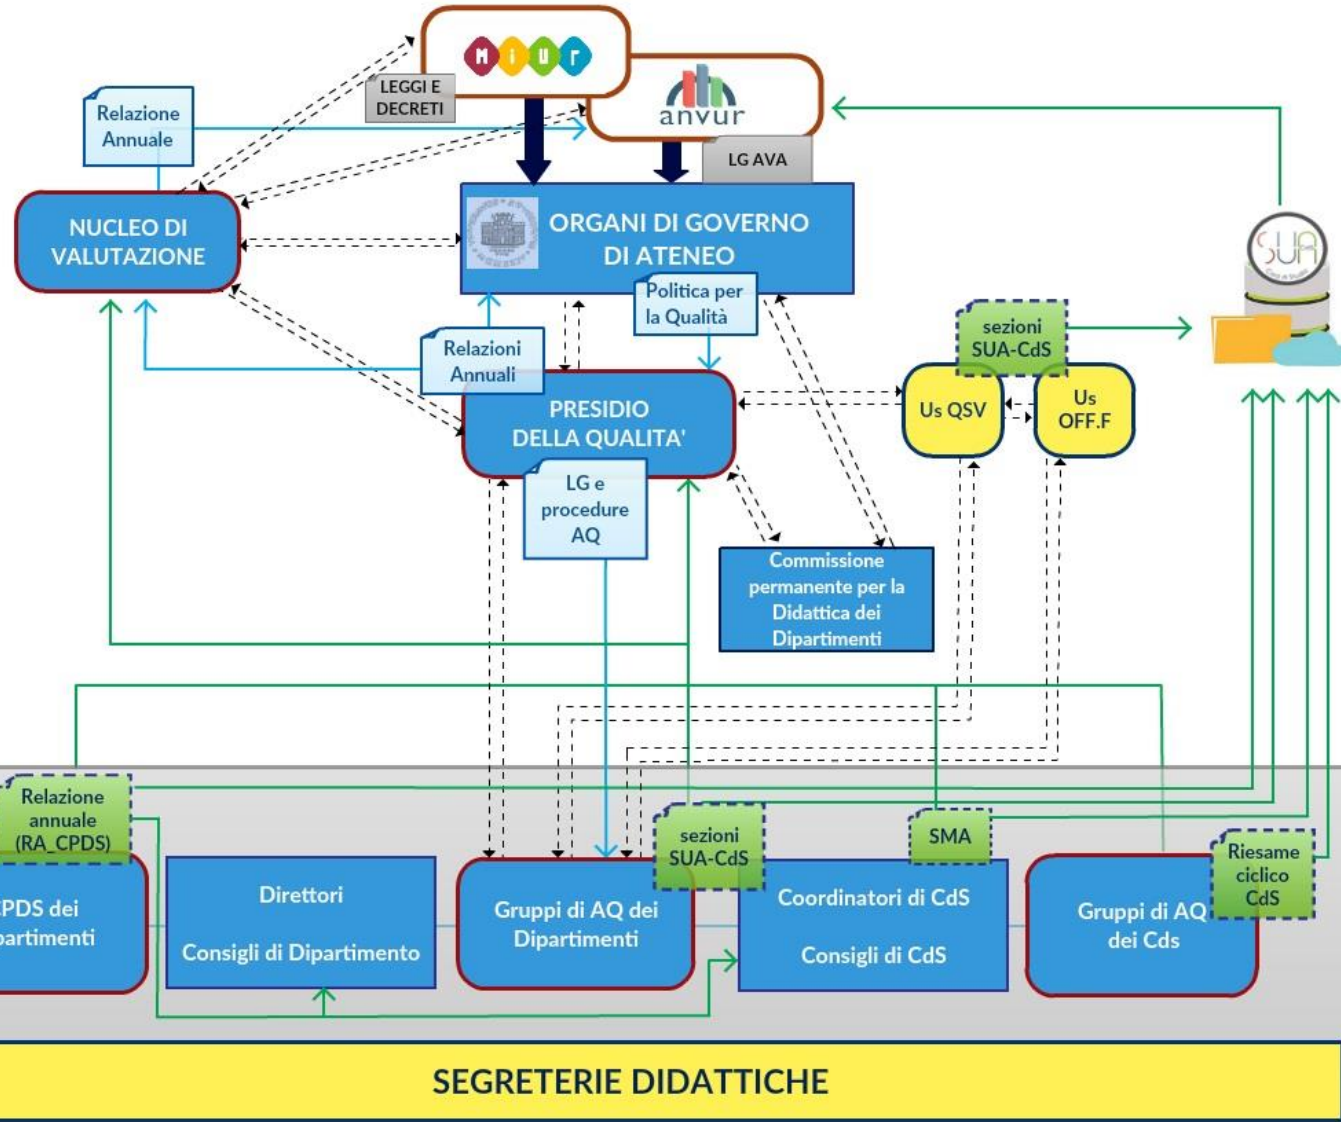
MIUR

LEGGI E DECRETI

anvur

Relazione Annuale

LG AVA

NUCLEO DI VALUTAZIONE

ORGANI DI GOVERNO DI ATENEO

SUA

Politica per la Qualità

sezioni SUA-CdS

Relazioni Annuali

PRESIDIO DELLA QUALITA'

Us QSV

Us OFF.F

LG e procedure AQ

Commissione permanente per la Didattica dei Dipartimenti

Relazione annuale (RA_CPDS)

sezioni SUA-CdS

SMA

Riesame ciclico CdS

CPDS dei partimenti

Direttori

Consigli di Dipartimento

Gruppi di AQ dei Dipartimenti

Coordinatori di CdS

Consigli di CdS

Gruppi di AQ dei Cds

SEGRETERIE DIDATTICHE